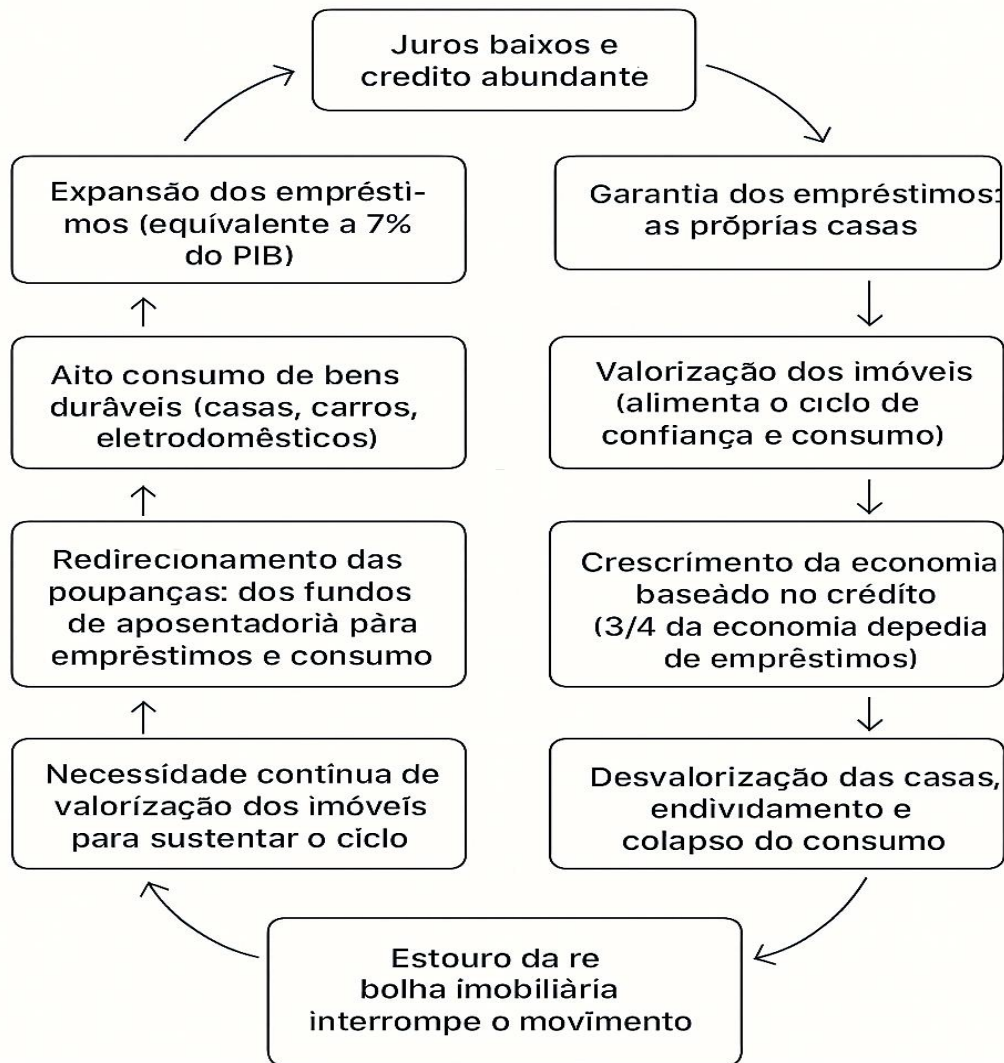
Juros baixos e credito abundante

Garantia dos empréstimos: as prõprías casas

Valorização dos imóveis (alimenta o ciclo de confiança e consumo)

Crescrímento da economia baseàdo no crédíto (3/4 da economia depedia de emprêstimos)

Desvalorização das casas, endividamento e colapso do consumo

Estouro da re bolha imobiliària interrompe o movīmento

Necessídade contínua de valorízação dos imóveís para sustentar o cíclo

Redirecionamento das poupanças: dos fundos de aposentadoria pàra emprêstimos e consumo

Aito consumo de bens durâveis (casas, carros, eletrodomêsticos)

Expansão dos emprésti-mos (equívalente a 7% do PIB)